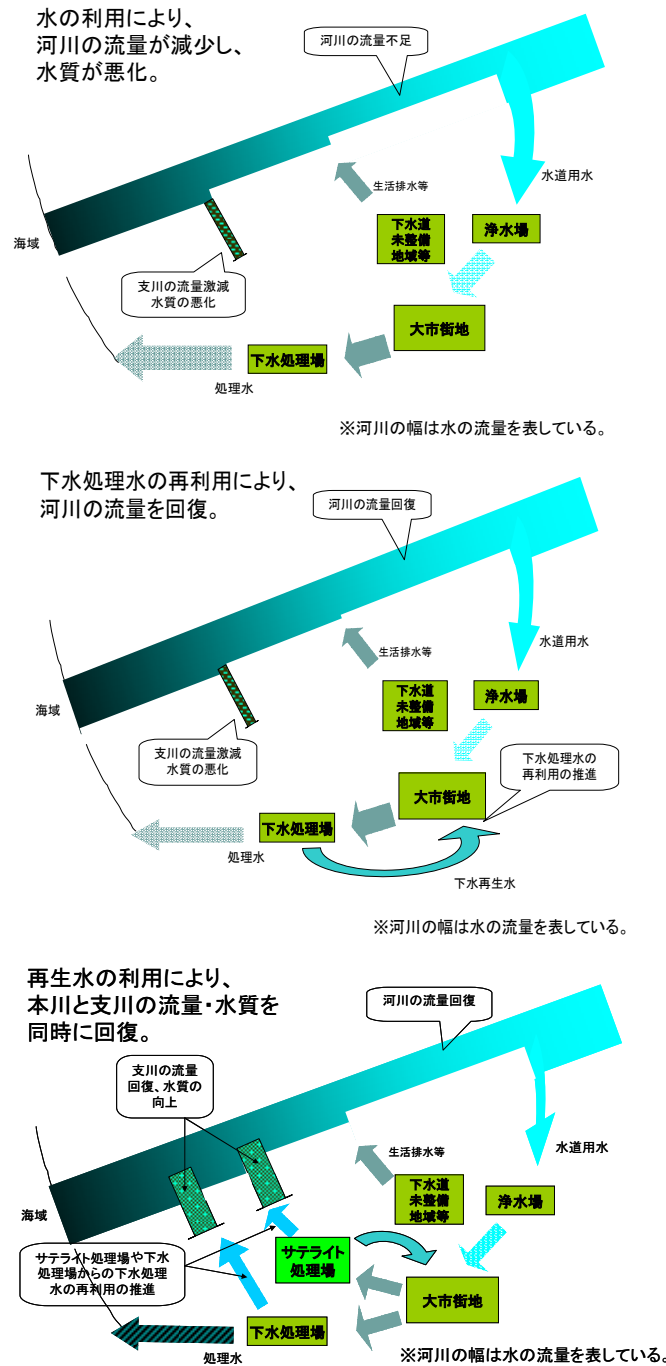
水の利用により、
河川の流量が減少し、
水質が悪化。

河川の流量不足

水道用水

生活排水等

下水道
未整備
地域等

浄水場

海域

支川の流量激減
水質の悪化

大市街地

下水処理場

処理水

※河川の幅は水の流量を表している。

下水処理水の再利用により、
河川の流量を回復。

河川の流量回復

水道用水

生活排水等

下水道
未整備
地域等

浄水場

海域

支川の流量激減
水質の悪化

下水処理水の
再利用の推進

大市街地

下水処理場

処理水

下水再生水

※河川の幅は水の流量を表している。

再生水の利用により、
本川と支川の流量・水質を
同時に回復。

河川の流量回復

支川の流量
回復、水質の
向上

水道用水

生活排水等

下水道
未整備
地域等

浄水場

海域

サテライト処理場や下水
処理場からの下水処理
水の再利用の推進

サテライト
処理場

大市街地

下水処理場

処理水

※河川の幅は水の流量を表している。